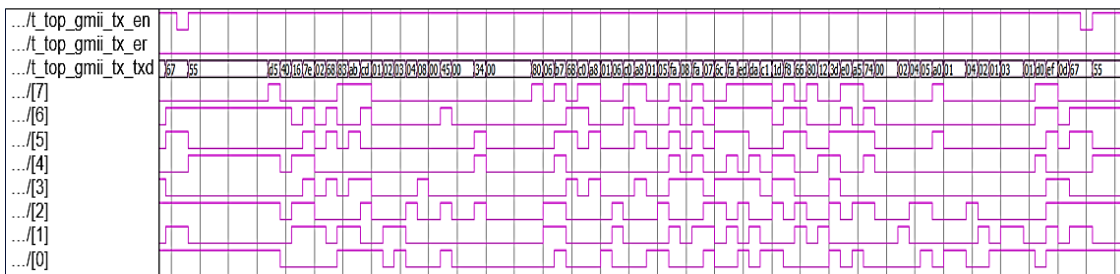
.../t_top_gmii_tx_en
.../t_top_gmii_tx_er
.../t_top_gmii_tx_txd
.../[7]
.../[6]
.../[5]
.../[4]
.../[3]
.../[2]
.../[1]
.../[0]

67 55 d5 40 16 7e 02 68 83 ab cd 01 02 03 04 08 00 45 00 34 00 80 06 b7 68 c0 a8 01 06 c0 a8 01 05 fa 08 fa 07 6c fa ed da c1 1d f8 66 80 12 3d e0 a5 74 00 02 04 05 a0 01 04 02 01 03 01 d0 ef 0d 67 55